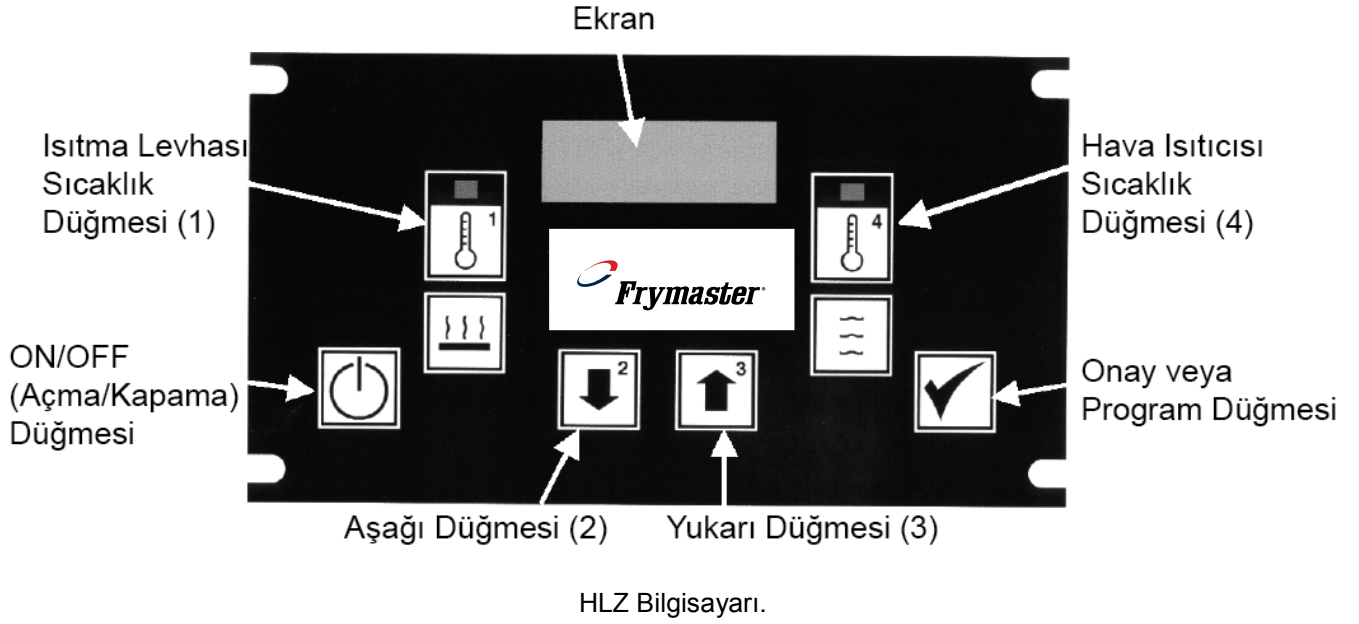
Ekran

Isıtma Levhası Sıcaklık Düğmesi (1)

Hava Isıtıcısı Sıcaklık Düğmesi (4)

1

4

Frymaster

ON/OFF (Açma/Kapama) Düğmesi

2

3

Onay veya Program Düğmesi

Aşağı Düğmesi (2)

Yukarı Düğmesi (3)

HLZ Bilgisayarı.